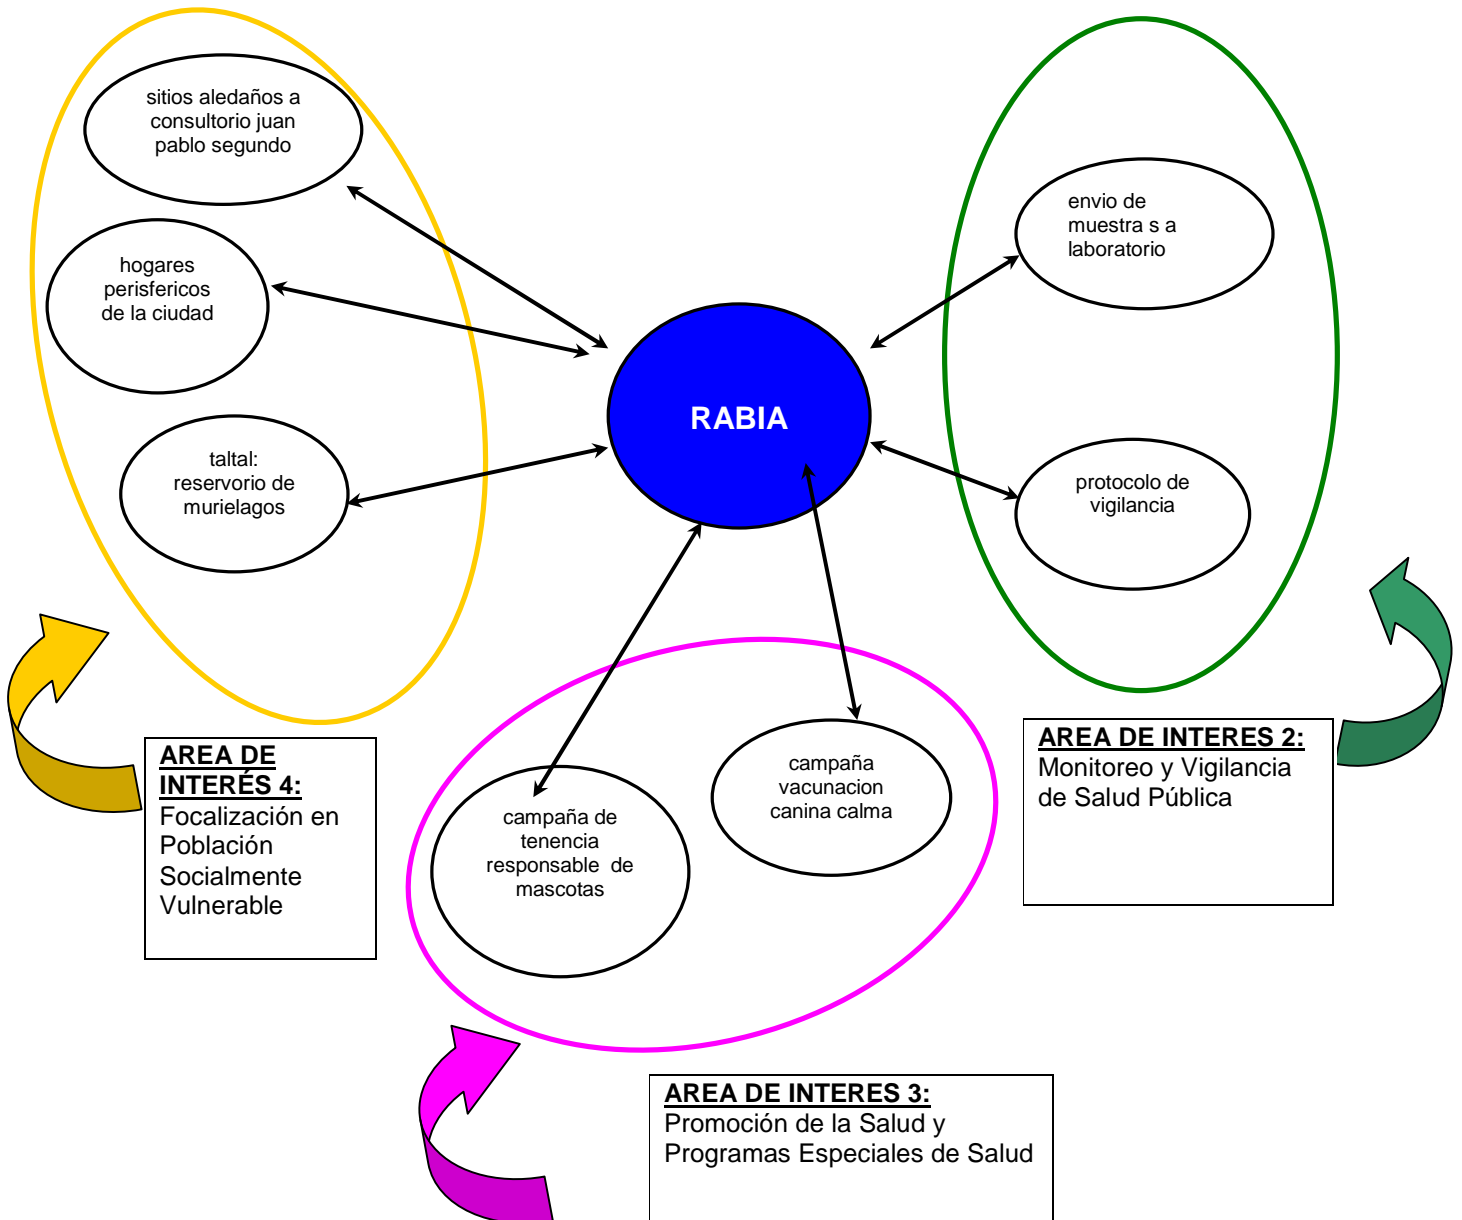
sitios aledaños a consultorio juan pablo segundo

hogares perisfericos de la ciudad

taltal: reservorio de murielagos

RABIA

envio de muestra s a laboratorio

protocolo de vigilancia

**AREA DE INTERÉS 4:**
Focalización en Población Socialmente Vulnerable

**AREA DE INTERES 2:**
Monitoreo y Vigilancia de Salud Pública

campaña de tenencia responsable de mascotas

campaña vacunacion canina calma

**AREA DE INTERES 3:**
Promoción de la Salud y Programas Especiales de Salud